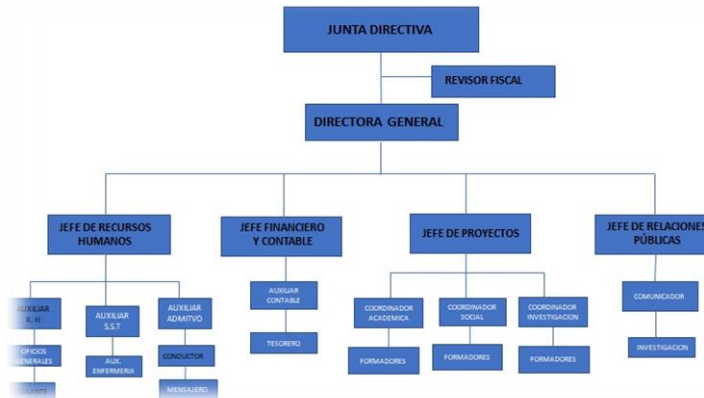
JUNTA DIRECTIVA

REVISOR FISCAL

DIRECTORA GENERAL

JEFE DE RECURSOS HUMANOS

JEFE FINANCIERO Y CONTABLE

JEFE DE PROYECTOS

JEFE DE RELACIONES PÚBLICAS

AUXILIAR R. H

OFICIOS GENERALES

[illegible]

AUXILIAR S.S.T

AUX. ENFERMERIA

AUXILIAR ADMITVO

CONDUCTOR

MENSAJERO

AUXILIAR CONTABLE

TESORERO

COORDINADOR ACADEMICA

FORMADORES

COORDINADOR SOCIAL

FORMADORES

COORDINADOR INVESTIGACION

FORMADORES

COMUNICADOR

INVESTIGACION